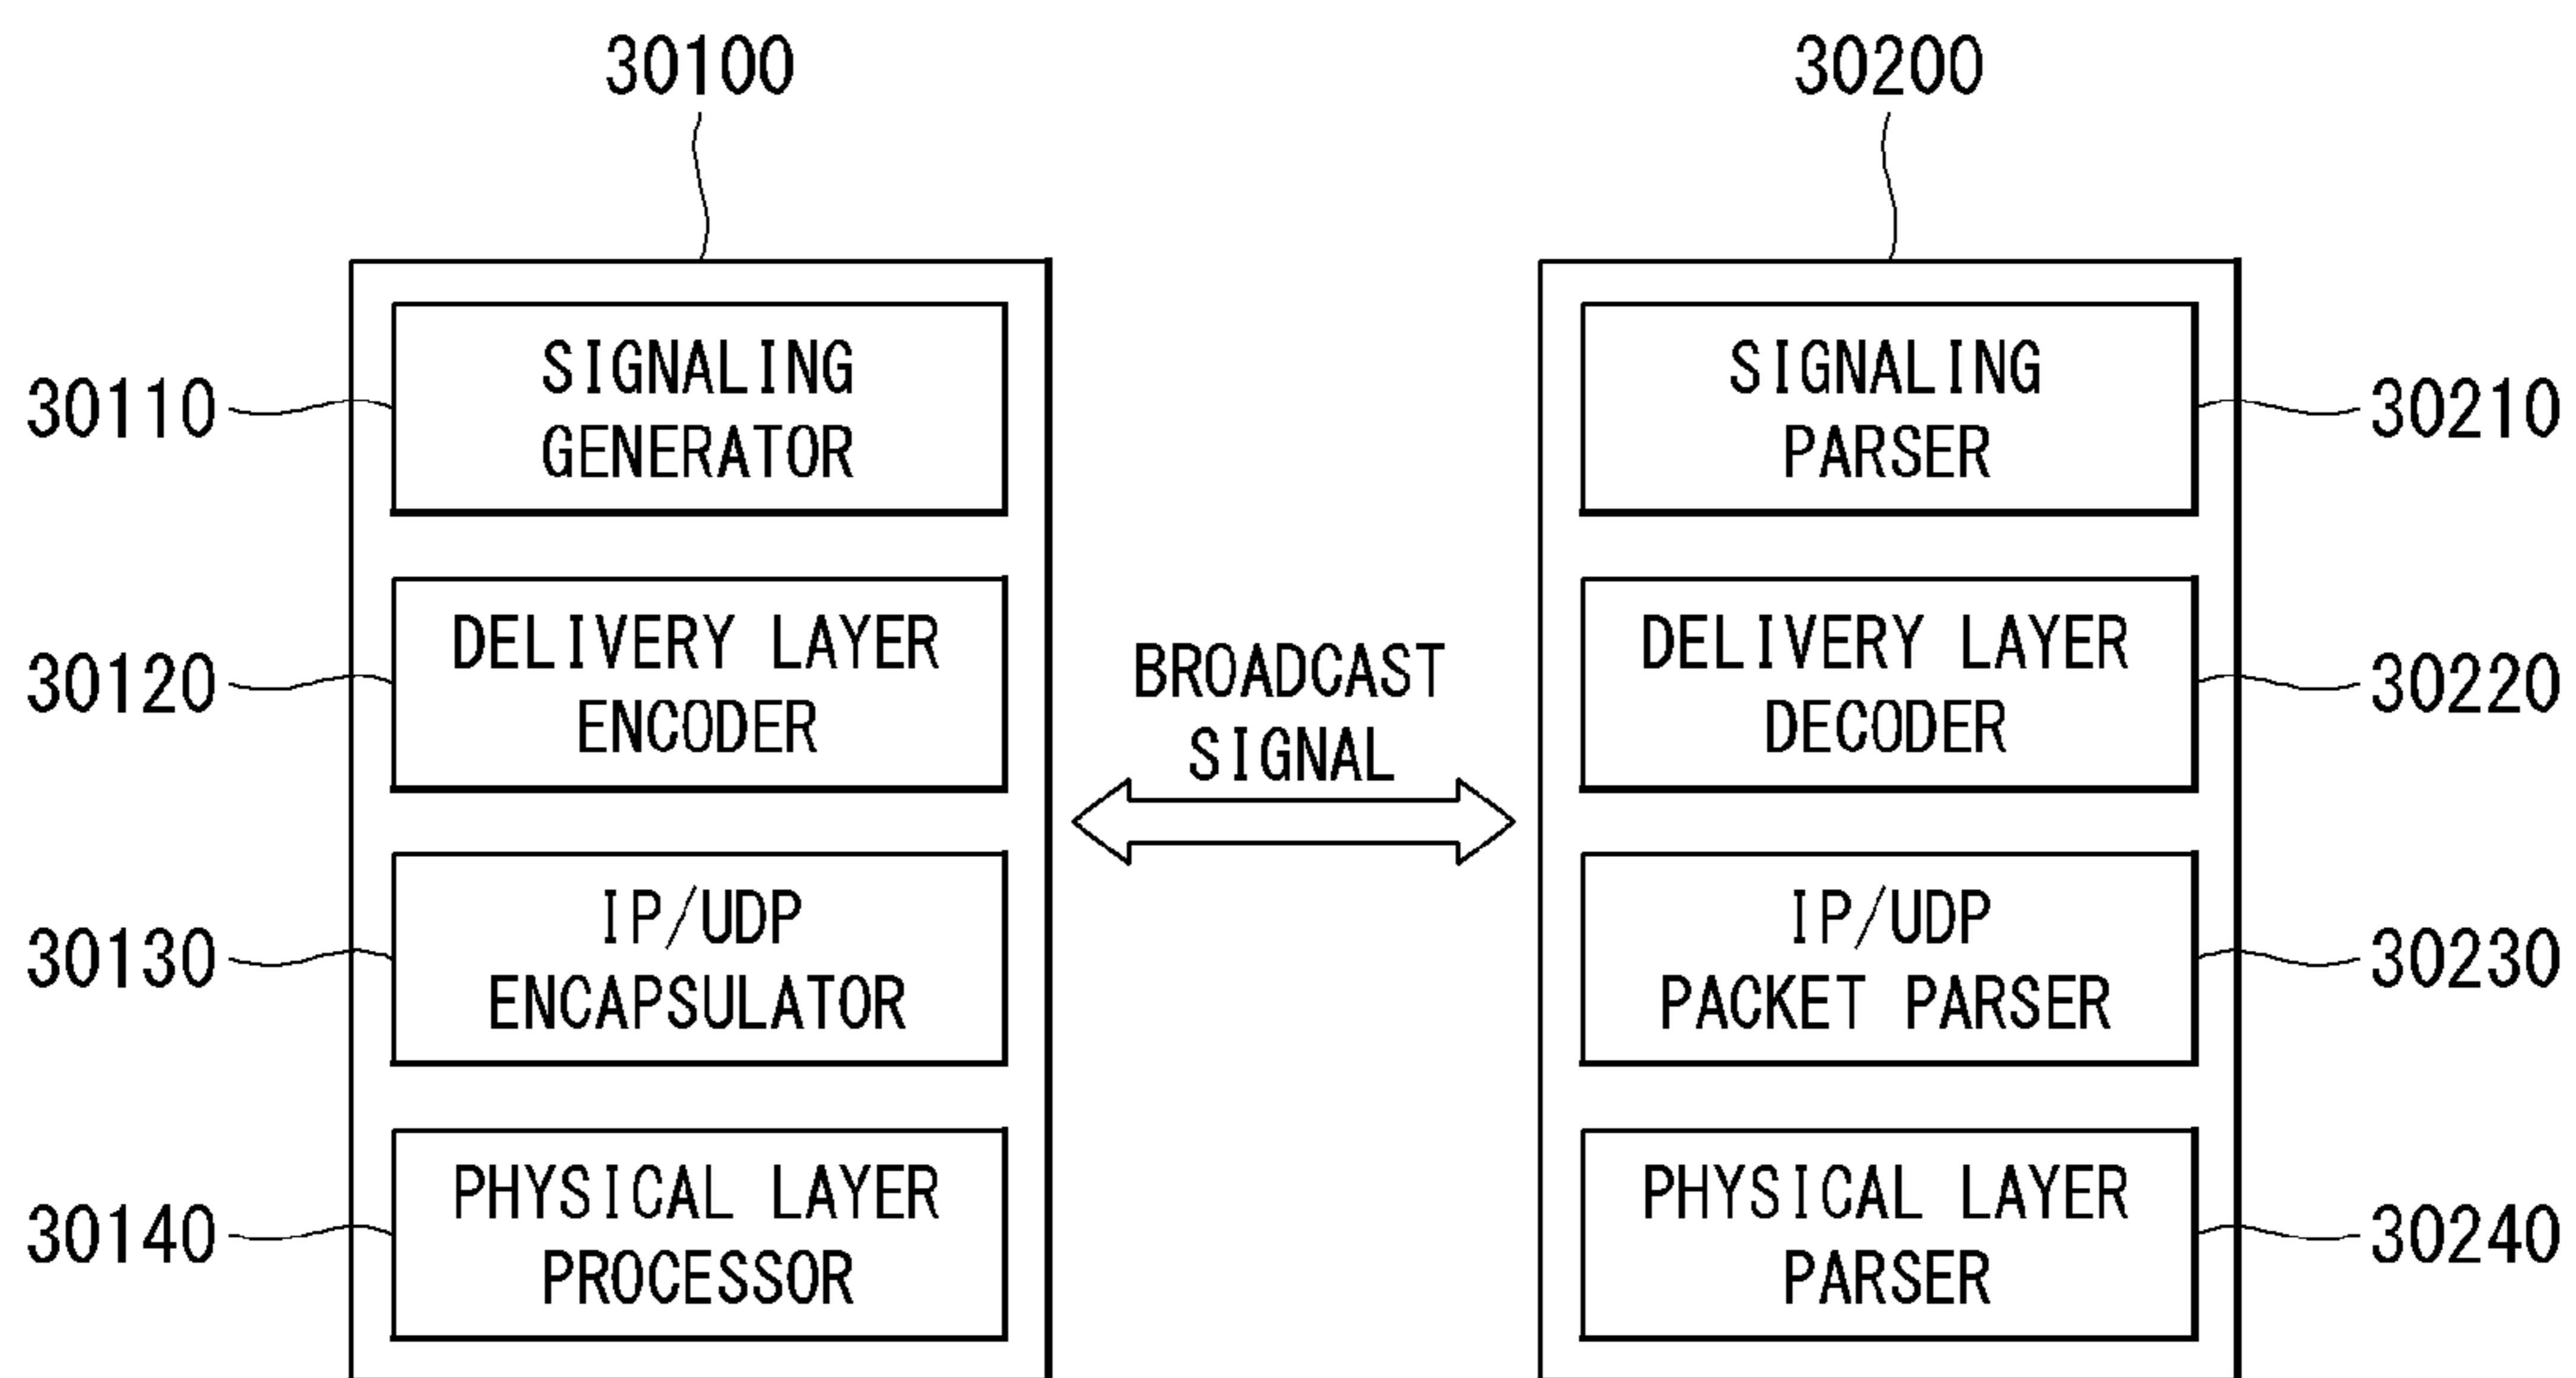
30100

30110 SIGNALING GENERATOR

30120 DELIVERY LAYER ENCODER

30130 IP/UDP ENCAPSULATOR

30140 PHYSICAL LAYER PROCESSOR

BROADCAST SIGNAL

30200

SIGNALING PARSER 30210

DELIVERY LAYER DECODER 30220

IP/UDP PACKET PARSER 30230

PHYSICAL LAYER PARSER 30240